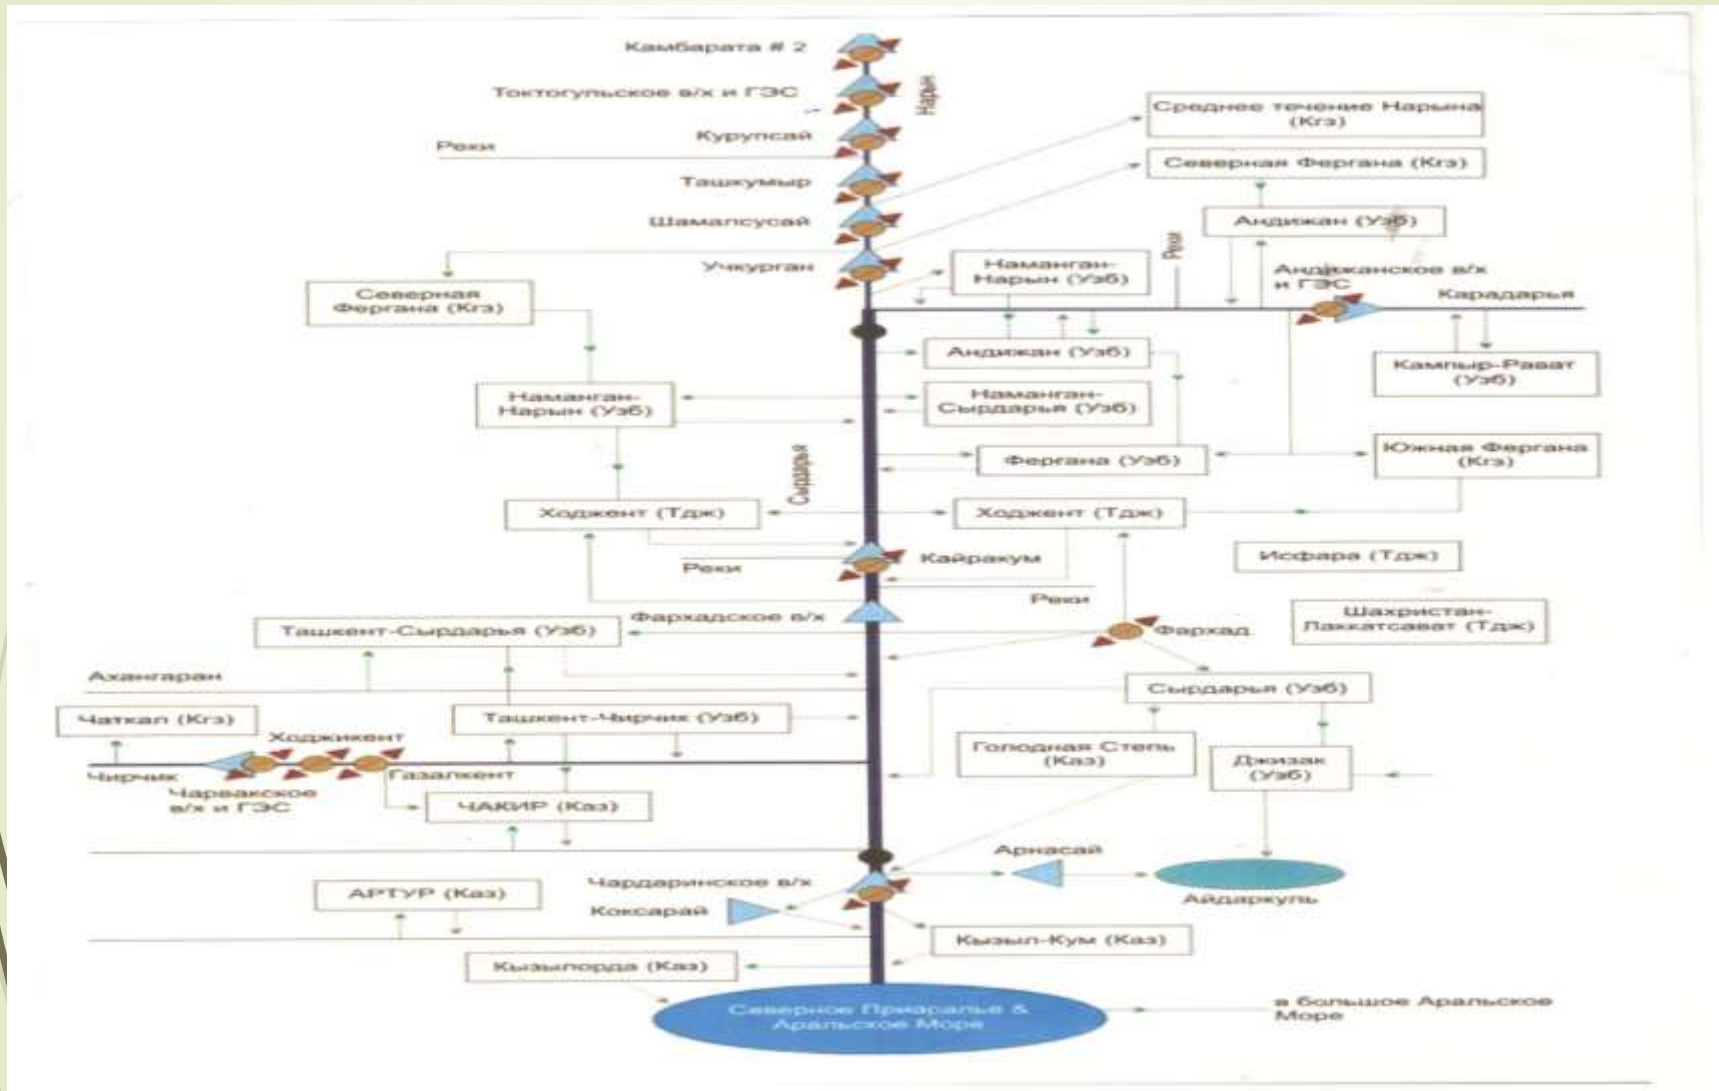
Камбарата # 2

Токтогульское в/х и ГЭС

Нарын

Курупсай

Реки

Ташкумыр

Шамалсусай

Учкурган

Среднее течение Нарына (Кгз)

Северная Фергана (Кгз)

Андижан (Узб)

Реки

Андижанское в/х и ГЭС

Карадарья

Наманган-Нарын (Узб)

Северная Фергана (Кгз)

Андижан (Узб)

Кампыр-Рават (Узб)

Наманган-Нарын (Узб)

Наманган-Сырдарья (Узб)

Сырдарья

Фергана (Узб)

Южная Фергана (Кгз)

Ходжент (Тдж)

Ходжент (Тдж)

Реки

Кайраккум

Исфара (Тдж)

Реки

Фархадское в/х

Ташкент-Сырдарья (Узб)

Фархад

Шахристан-Лаккатсават (Тдж)

Ахангаран

Сырдарья (Узб)

Чаткал (Кгз)

Ташкент-Чирчик (Узб)

Ходжикент

Голодная Степь (Каз)

Джизак (Узб)

Чирчик

Газалкент

Чарвакское в/х и ГЭС

ЧАКИР (Каз)

Арнасай

Чардаринское в/х

АРТУР (Каз)

Коксарай

Айдаркуль

Кызыл-Кум (Каз)

Кызылорда (Каз)

Северное Приаралье & Аральское Море

в большое Аральское Море